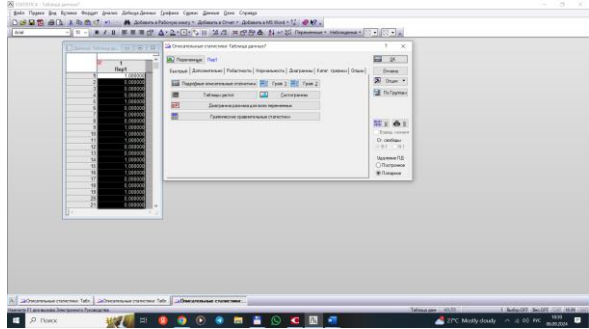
STATISTICA - Таблица данных1

Файл Правка Вид Вставка Формат Анализ Добыча данных Графика Сервис Данные Окна Справка

Arial

Добавить в Рабочую книгу | Добавить в Отчет | Добавить в MS Word | Переменные | Наблюдения

Данные: Таблица данных1

Пер1

Описательные статистики: Таблица данных1

Переменные: Пер1

Быстрый | Дополнительно | Робастность | Нормальность | Диаграммы | Катег. графики | Опции

Подробные описательные статистики | Граф 1 | Граф 2

Таблицы частот | Гистограммы

Диаграммы размаха для всех переменных

Графики сравнительных статистик

Отмена

Опции

По Группам

Выбор | Условия

Удаление ПД
Построчное
Попарное

Описательные статистики: Табл. | Описательные статистики: Табл. | Описательные статистики

Таблица данных

Поиск

27°C Mostly cloudy